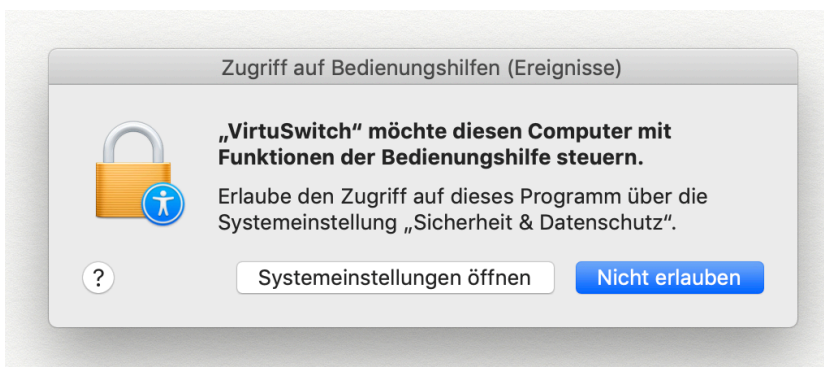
Zugriff auf Bedienungshilfen (Ereignisse)

„VirtuSwitch“ möchte diesen Computer mit Funktionen der Bedienungshilfe steuern.

Erlaube den Zugriff auf dieses Programm über die Systemeinstellung „Sicherheit & Datenschutz“.

?

Systemeinstellungen öffnen

Nicht erlauben